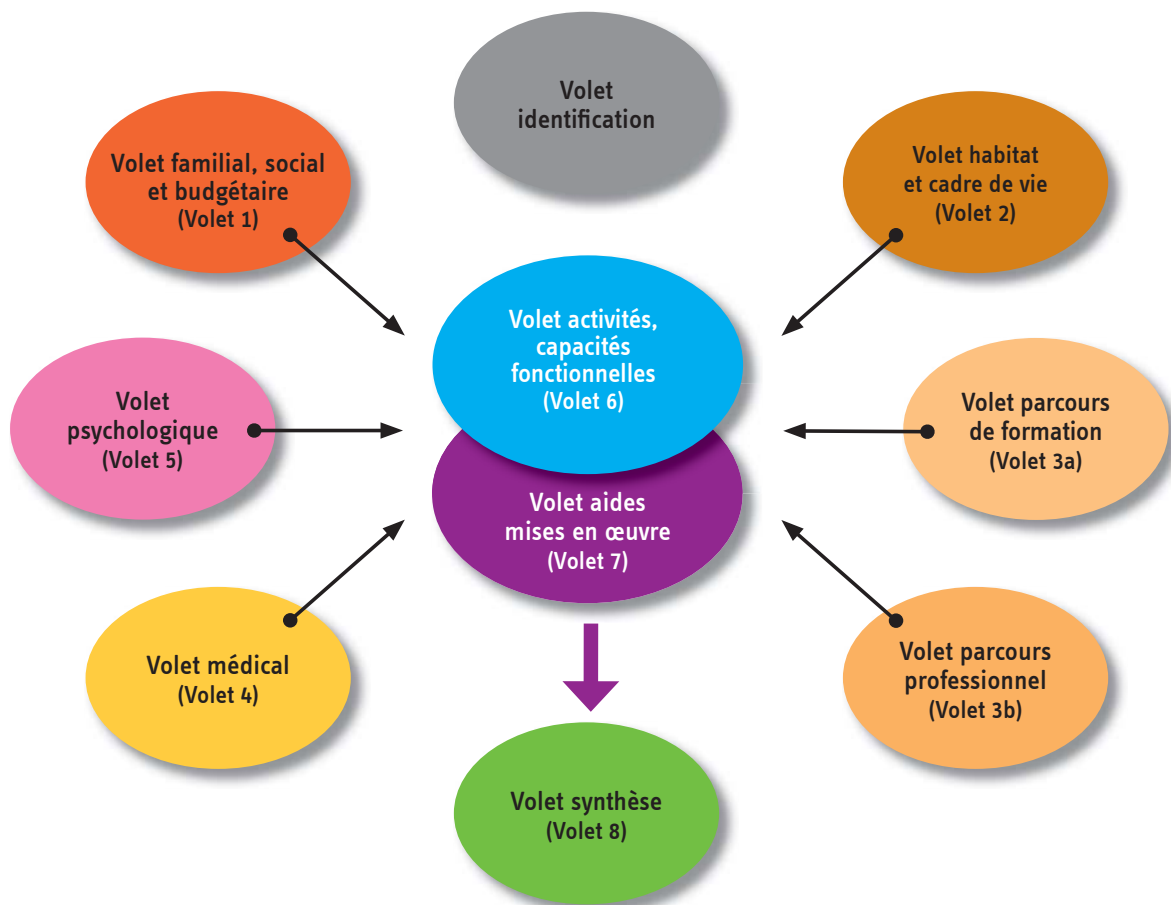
Volet identification

Volet familial, social et budgétaire (Volet 1)

Volet habitat et cadre de vie (Volet 2)

Volet activités, capacités fonctionnelles (Volet 6)

Volet psychologique (Volet 5)

Volet parcours de formation (Volet 3a)

Volet aides mises en œuvre (Volet 7)

Volet médical (Volet 4)

Volet parcours professionnel (Volet 3b)

Volet synthèse (Volet 8)